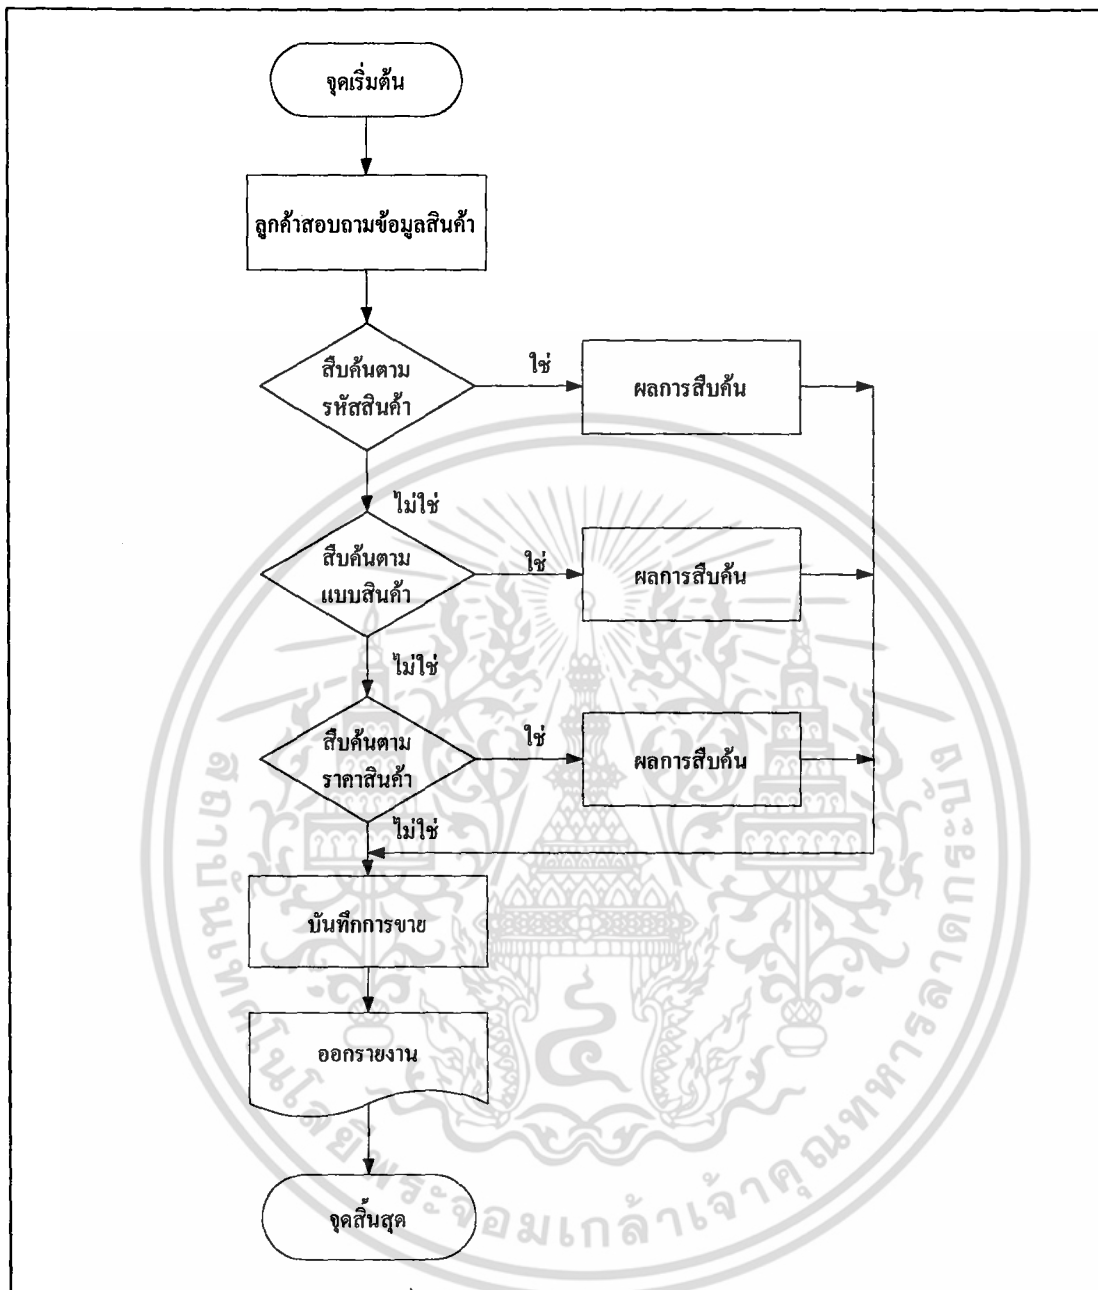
จุดเริ่มต้น

ลูกค้าสอบถามข้อมูลสินค้า

สืบค้นตามรหัสสินค้า

ใช่

ผลการสืบค้น

ไม่ใช่

สืบค้นตามแบบสินค้า

ใช่

ผลการสืบค้น

ไม่ใช่

สืบค้นตามราคาสินค้า

ใช่

ผลการสืบค้น

ไม่ใช่

บันทึกการขาย

ออกรายงาน

จุดสิ้นสุด

สถาบันเทคโนโลยีพระจอมเกล้าเจ้าคุณทหารลาดกระบัง